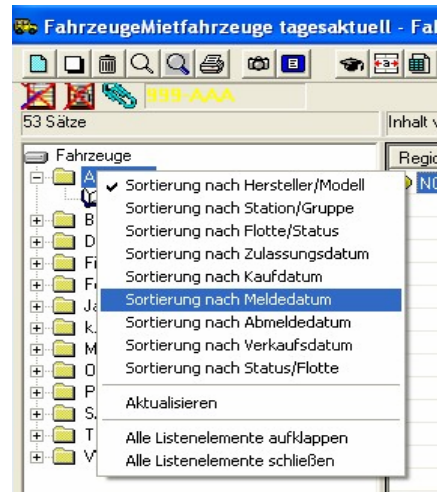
FahrzeugeMietfahrzeuge tagesaktuell - Fa

499-AAA

53 Sätze

Inhalt v

Fahrzeuge

A

B

D

Fi

Fa

Ja

k.

M

O

P

S.

T

V

Regio

N0

✓ Sortierung nach Hersteller/Modell
Sortierung nach Station/Gruppe
Sortierung nach Flotte/Status
Sortierung nach Zulassungsdatum
Sortierung nach Kaufdatum
Sortierung nach Meldedatum
Sortierung nach Abmeldedatum
Sortierung nach Verkaufsdatum
Sortierung nach Status/Flotte

Aktualisieren

Alle Listenelemente aufklappen
Alle Listenelemente schließen